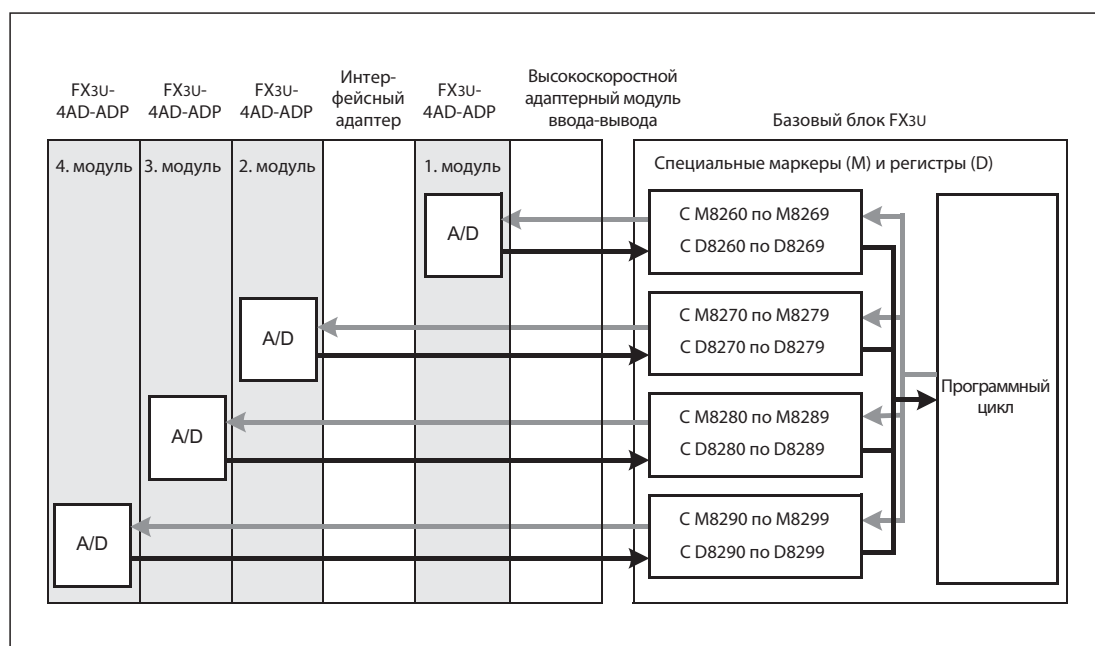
FX3U-4AD-ADP

FX3U-4AD-ADP

FX3U-4AD-ADP

Интерфейсный адаптер

FX3U-4AD-ADP

Высокоскоростной адаптерный модуль ввода-вывода

Базовый блок FX3U

4. модуль

3. модуль

2. модуль

1. модуль

Специальные маркеры (M) и регистры (D)

A/D

С M8260 по M8269
С D8260 по D8269

A/D

С M8270 по M8279
С D8270 по D8279

Программный цикл

A/D

С M8280 по M8289
С D8280 по D8289

A/D

С M8290 по M8299
С D8290 по D8299